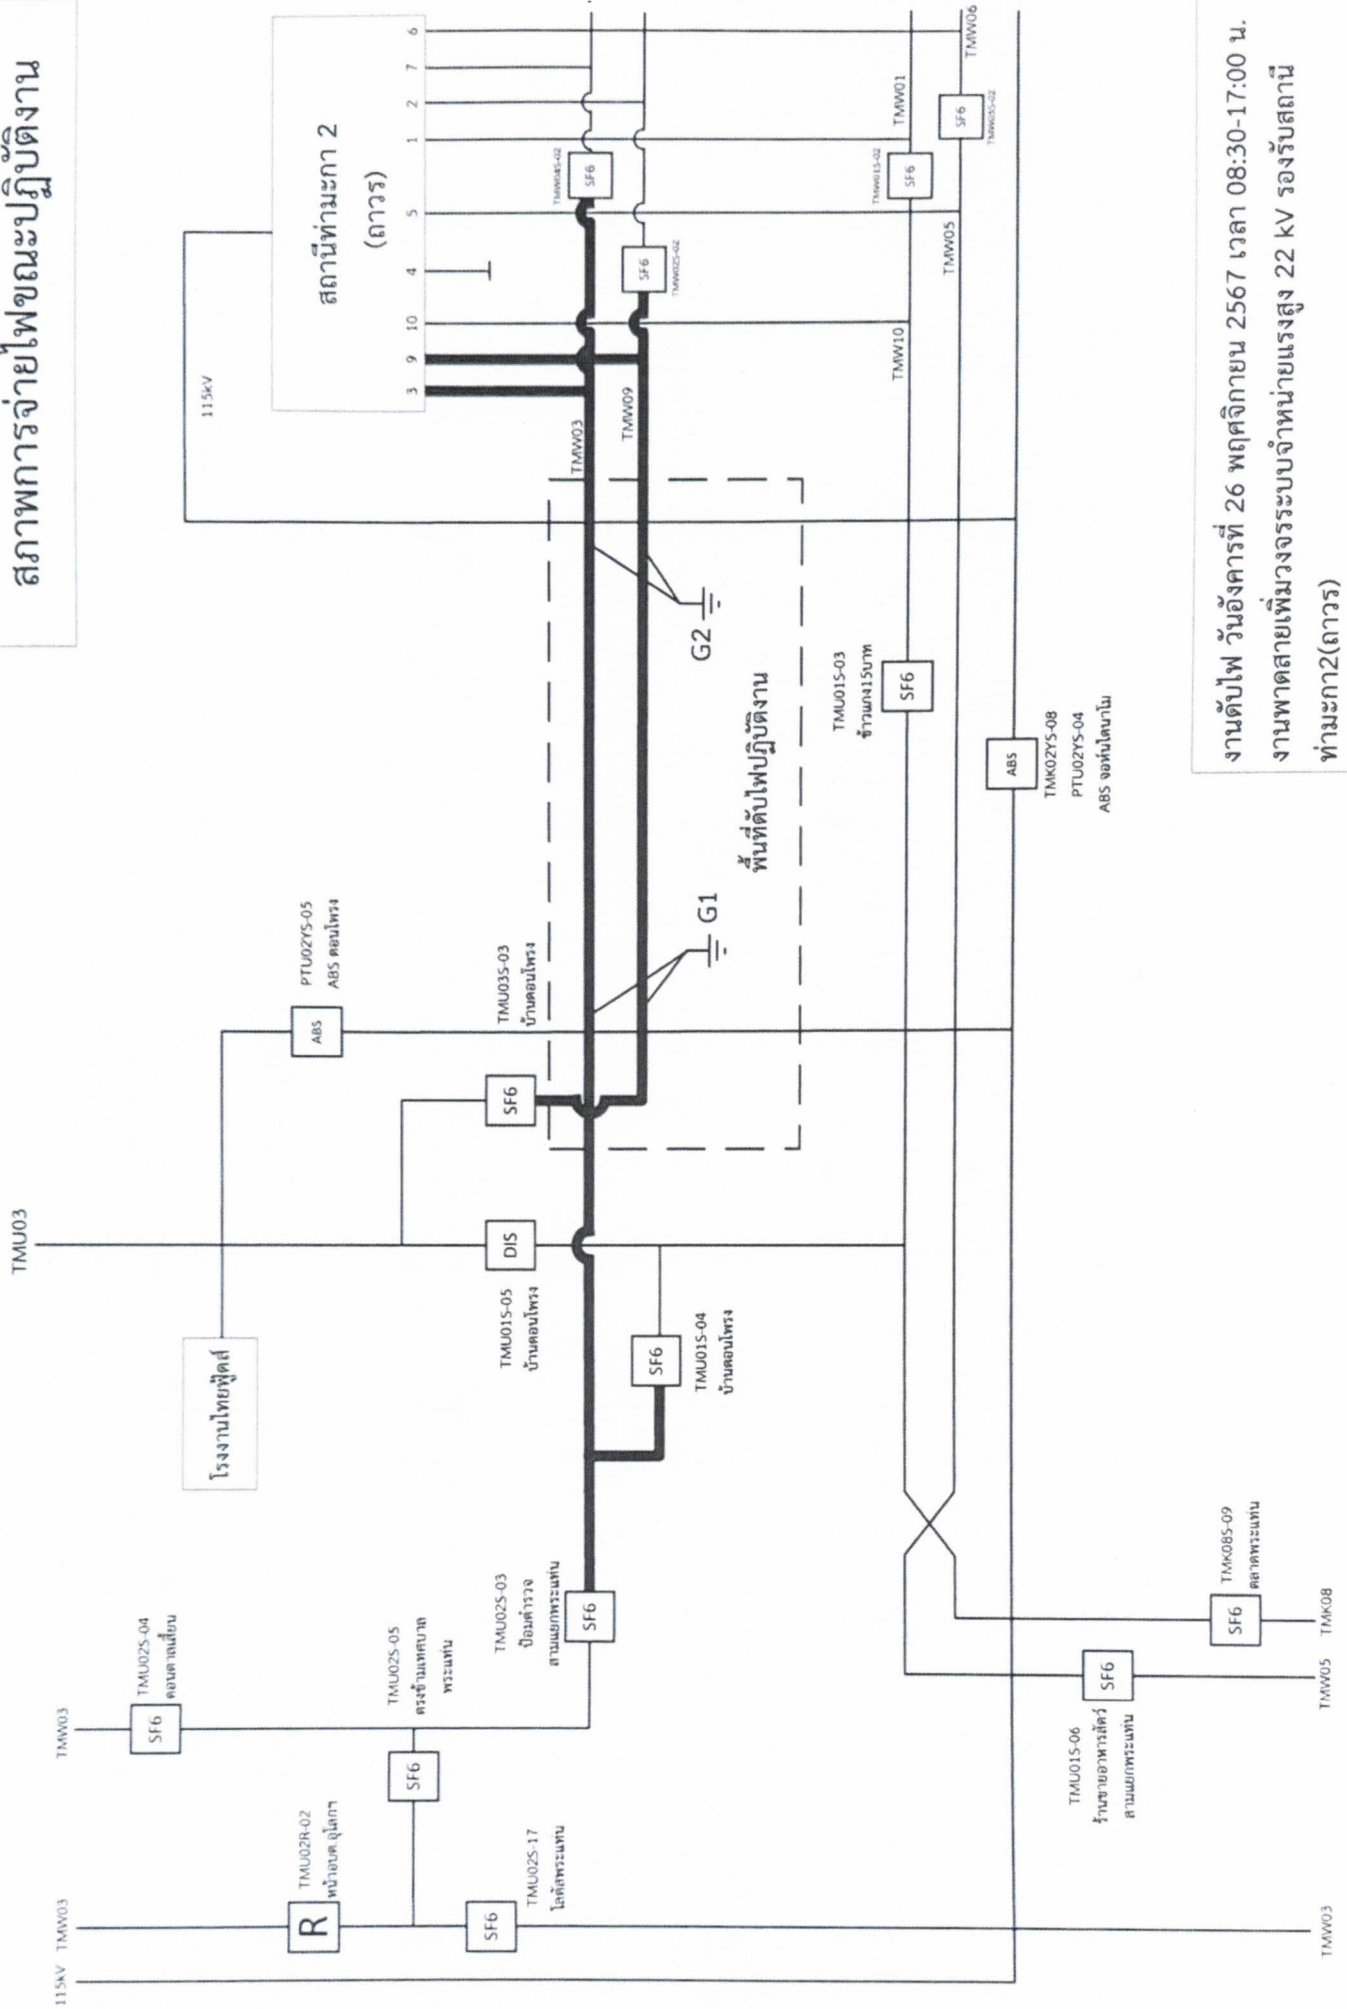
สภาพการจ่ายไฟขณะปฏิบัติงาน

สถานีท่ามะกา 2
(ถาวร)

115kV

3 9 10 4 5 1 2 7 6

TMW03
TMW09
TMW10
TMW05
TMW01
TMW06

TMW04S-02
TMW02S-02
TMW01S-02
TMW03S-02

SF6

G2
G1

พื้นที่ดับไฟปฏิบัติงาน

TMU01S-03
ข้าวแกง15บาท

TMK02YS-08
PTU02YS-04
ABS จอหันไดนาโม

ABS

PTU02YS-05
ABS ดอนไพรง

TMU03S-03
บ้านดอนไพรง

TMU03

DIS

TMU01S-05
บ้านดอนไพรง

TMU01S-04
บ้านดอนไพรง

โรงงานไทยฟู้ดส์

TMU02S-03
ป้อมตำรวจ
สามแยกพระแท่น

TMU02S-04
ดอนตาลเลี่ยน

TMU02S-05
ตรงข้ามเทศบาล
พระแท่น

TMU02R-02
หน้าอบต.อุโลก

R

TMU02S-17
โลตัสพระแท่น

TMU01S-06
ร้านขายอาหารสัตว์
สามแยกพระแท่น

TMK08S-09
ตลาดพระแท่น

TMK08
TMW05
TMW03

115kV TMW03

งานดับไฟ วันอังคารที่ 26 พฤศจิกายน 2567 เวลา 08:30-17:00 น.
งานพาดสายเพิ่มวงจรระบบจำหน่ายแรงสูง 22 kV รองรับสถานีท่ามะกา2(ถาวร)